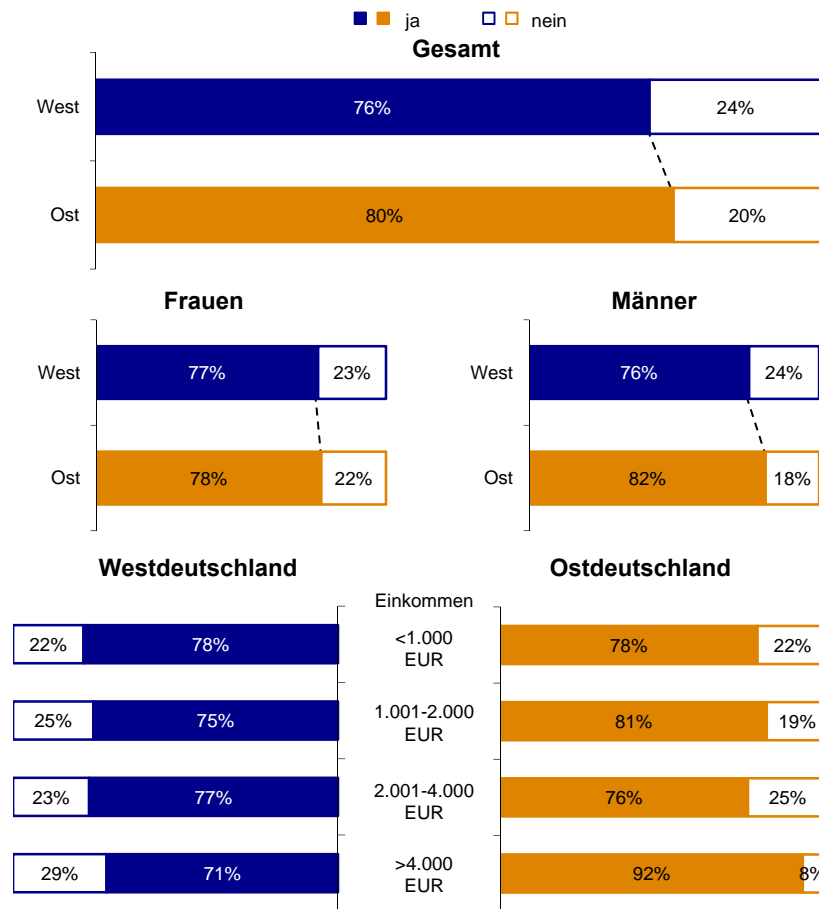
ja nein

Gesamt

West 76% 24%

Ost 80% 20%

Frauen

West 77% 23%

Ost 78% 22%

Männer

West 76% 24%

Ost 82% 18%

Westdeutschland

Ostdeutschland

Einkommen

| Westdeutschland nein | Westdeutschland ja | Einkommen | Ostdeutschland ja | Ostdeutschland nein |
|---|---|---|---|---|
| 22% | 78% | <1.000 EUR | 78% | 22% |
| 25% | 75% | 1.001-2.000 EUR | 81% | 19% |
| 23% | 77% | 2.001-4.000 EUR | 76% | 25% |
| 29% | 71% | >4.000 EUR | 92% | 8% |